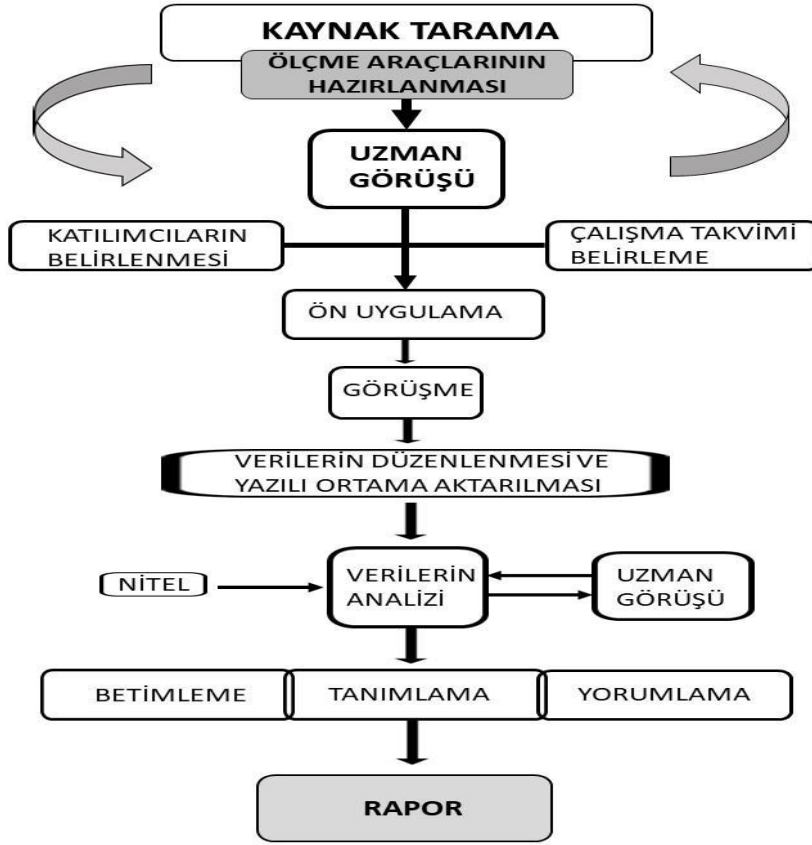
KAYNAK TARAMA

ÖLÇME ARAÇLARININ HAZIRLANMASI

UZMAN GÖRÜŞÜ

KATILIMCILARIN BELİRLENMESİ

ÇALIŞMA TAKVİMİ BELİRLEME

ÖN UYGULAMA

GÖRÜŞME

VERİLERİN DÜZENLENMESİ VE YAZILI ORTAMA AKTARILMASI

NİTEL

VERİLERİN ANALİZİ

UZMAN GÖRÜŞÜ

BETİMLEME

TANIMLAMA

YORUMLAMA

RAPOR